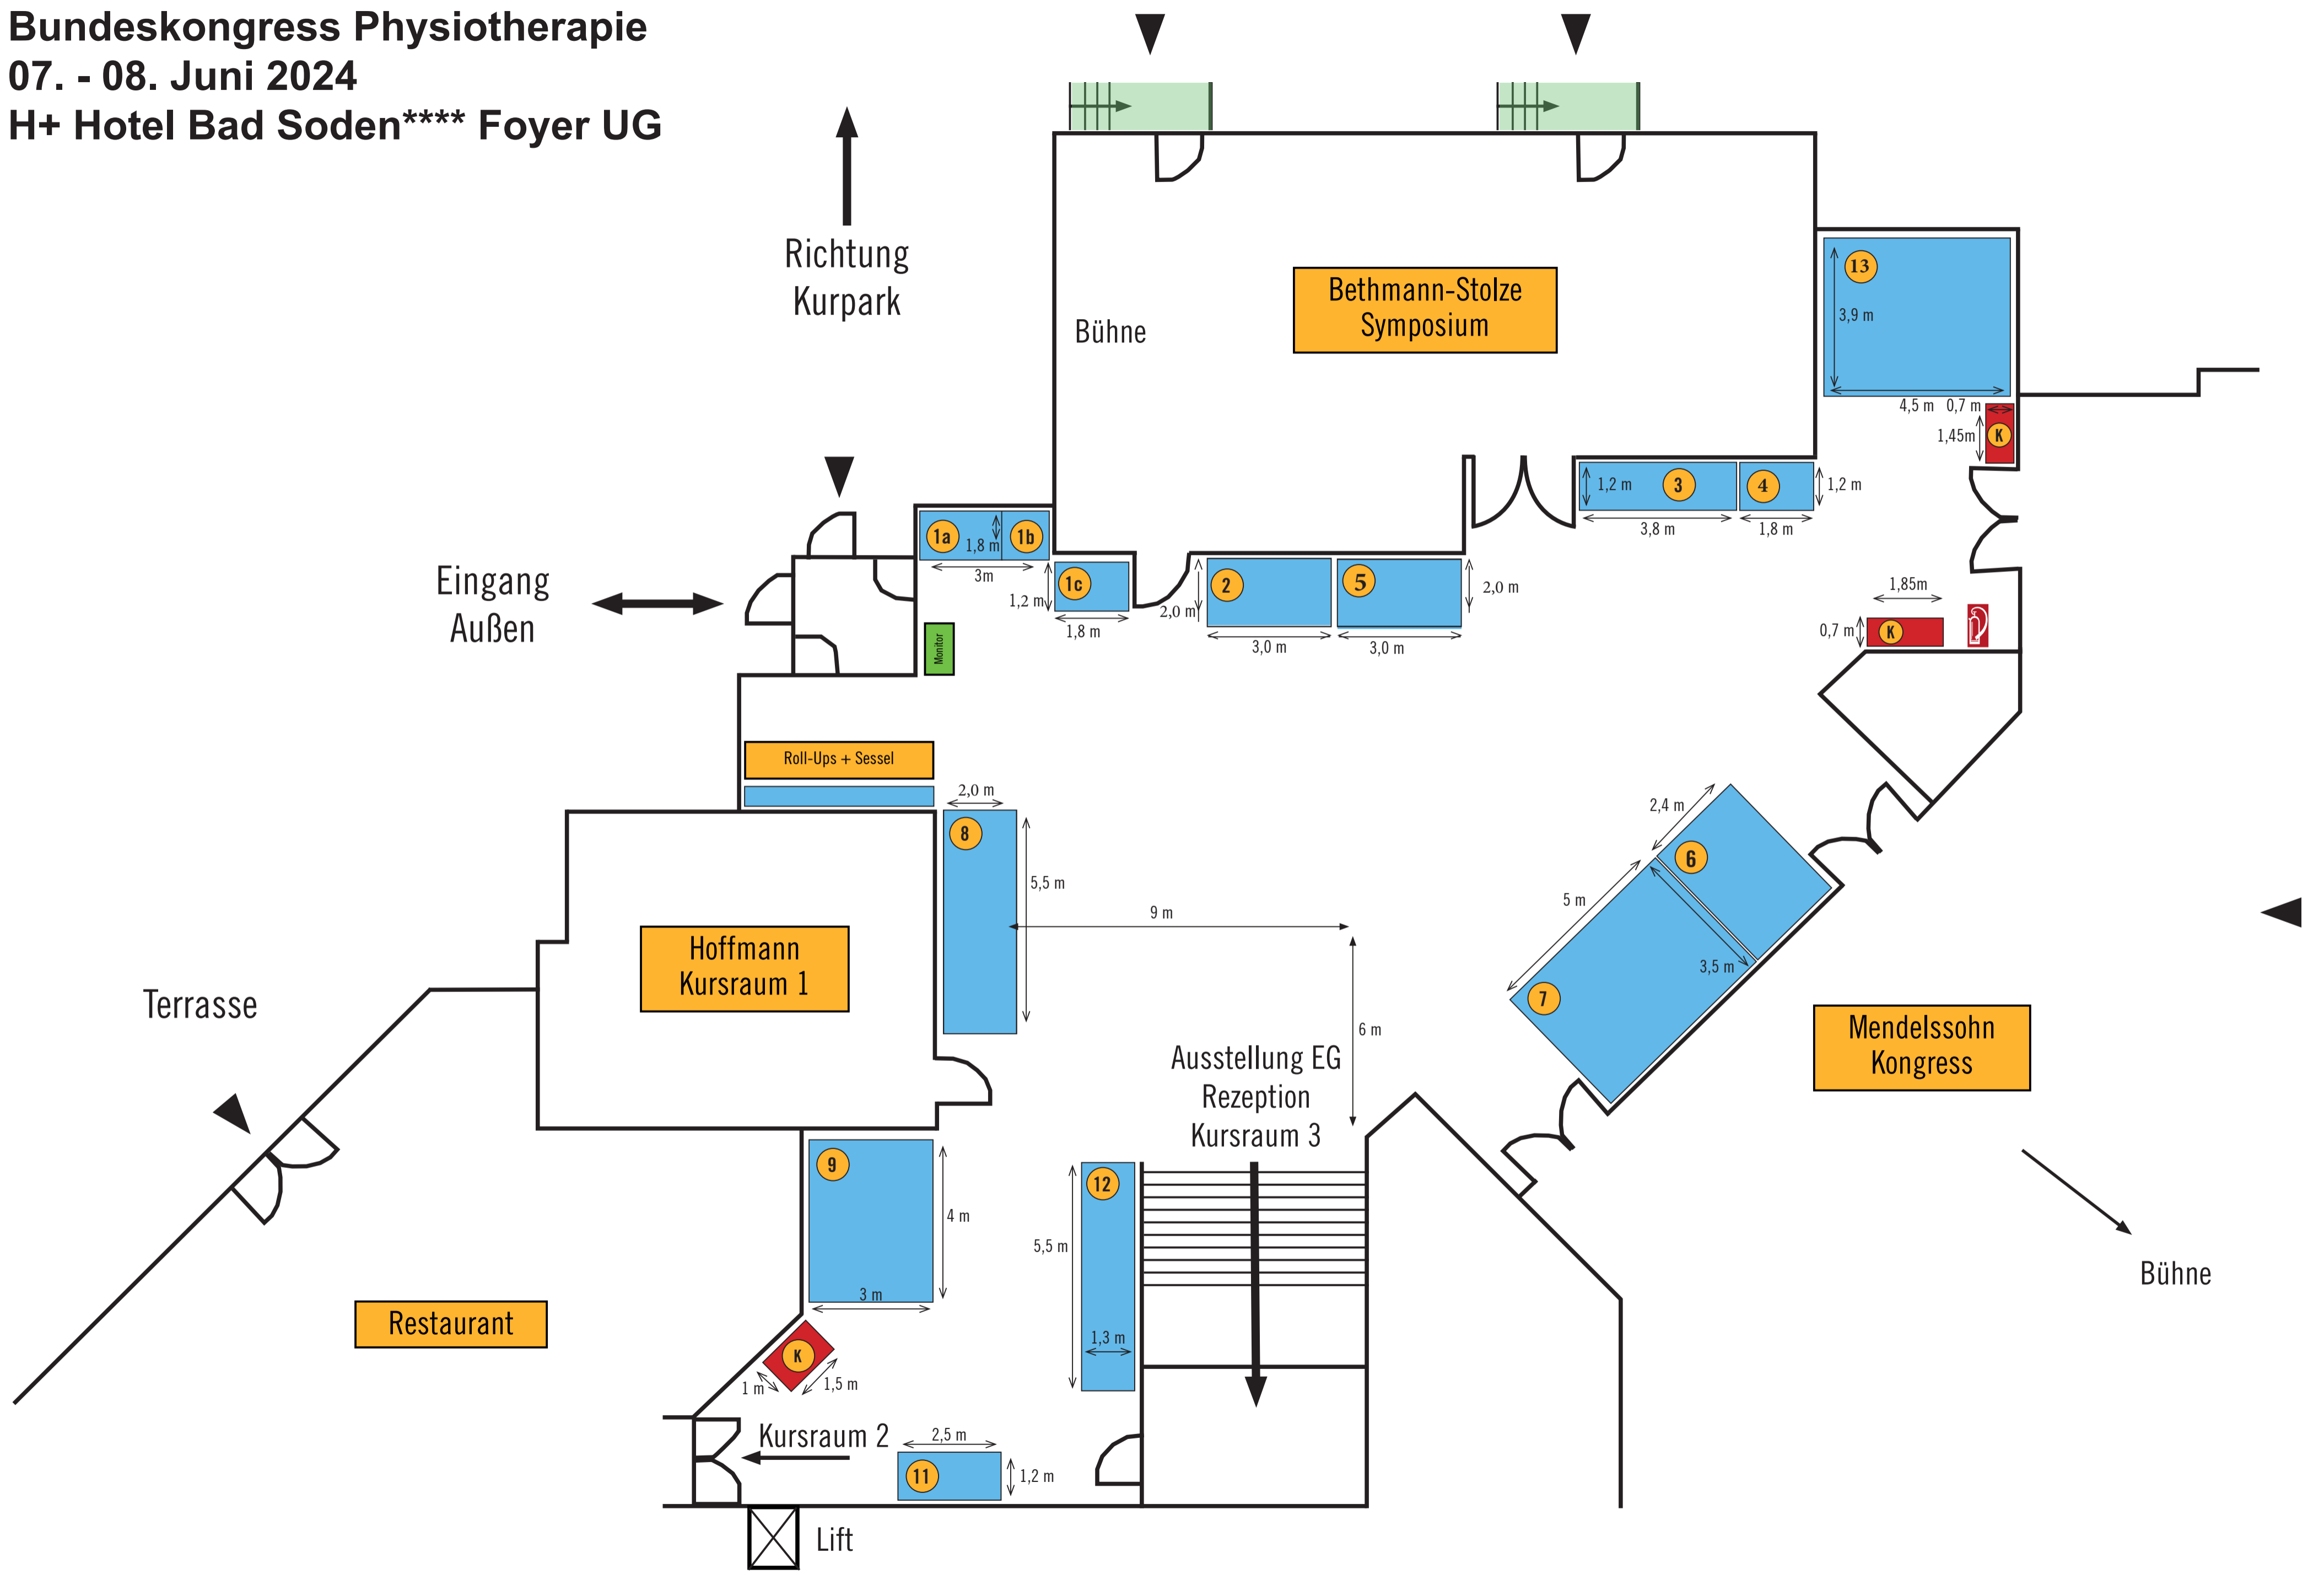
Bundeskongress Physiotherapie
07. - 08. Juni 2024
H+ Hotel Bad Soden**** Foyer UG

Richtung Kurpark

Bühne

Bethmann-Stolze Symposium

13
3,9 m
4,5 m 0,7 m
1,45m K

1a 1,8 m 1b
3m
1c
1,2 m
1,8 m
2,0 m
2
5
2,0 m
3,0 m
3,0 m
1,2 m 3
4
1,2 m
3,8 m
1,8 m

1,85m
0,7 m K

Eingang Außen

Monitor

Roll-Ups + Sessel

2,0 m
8
5,5 m
9 m
6 m

2,4 m
6
5 m
3,5 m
7

Hoffmann Kursraum 1

Terrasse

Mendelssohn Kongress

Ausstellung EG Rezeption Kursraum 3

9
4 m
3 m

12
5,5 m
1,3 m

Bühne

Restaurant

K
1 m
1,5 m

Kursraum 2
2,5 m
11
1,2 m

Lift